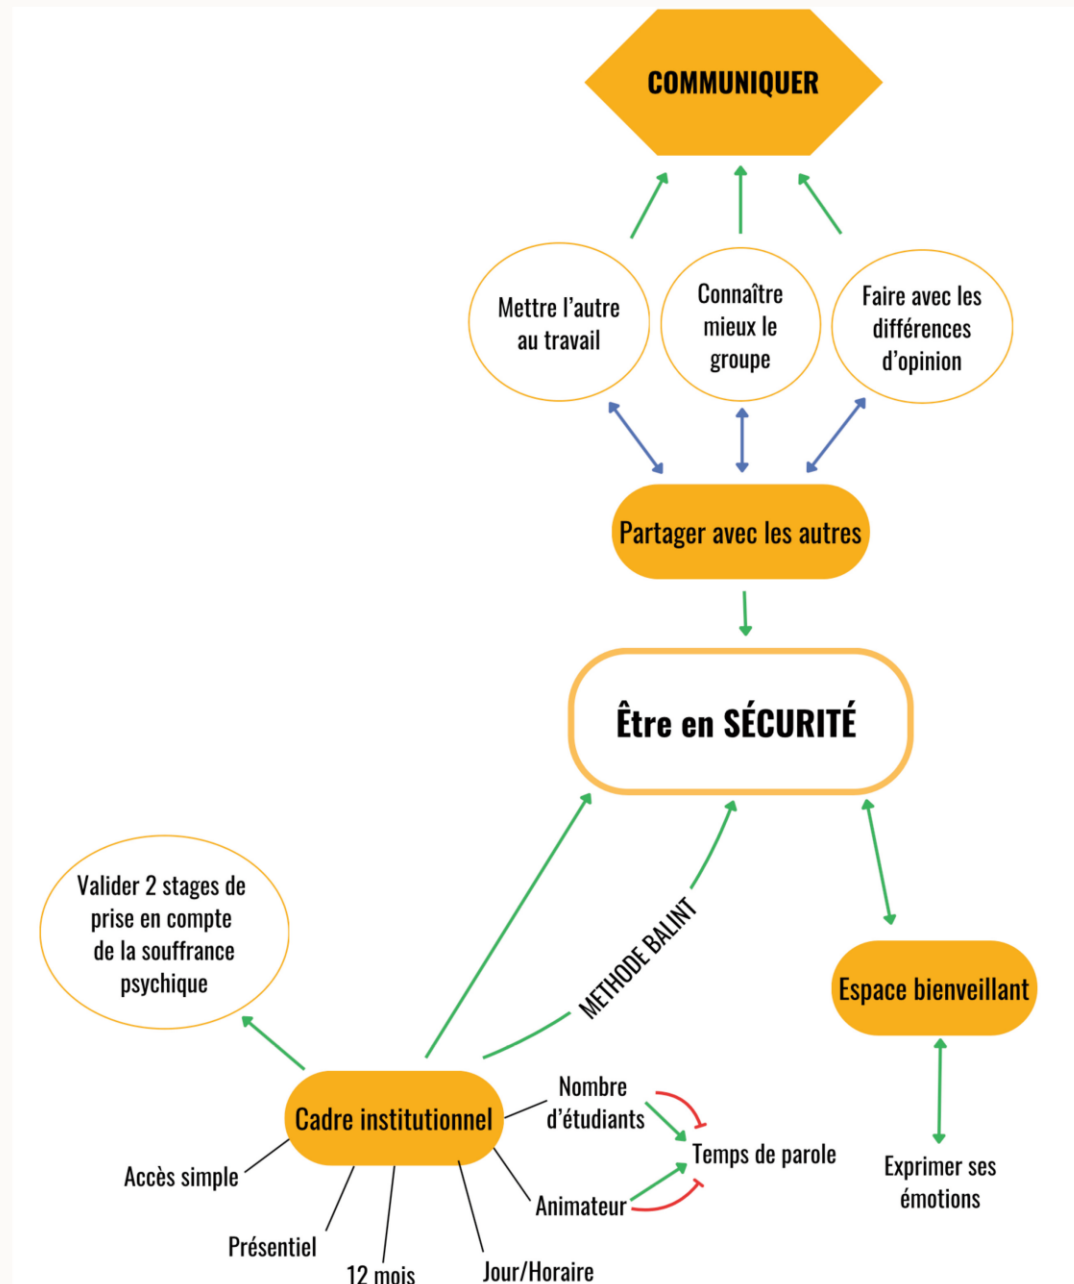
COMMUNIQUER

Mettre l'autre au travail

Connaître mieux le groupe

Faire avec les différences d'opinion

Partager avec les autres

Être en SÉCURITÉ

Valider 2 stages de prise en compte de la souffrance psychique

METHODE BALINT

Espace bienveillant

Cadre institutionnel

Nombre d'étudiants

Temps de parole

Animateur

Exprimer ses émotions

Accès simple

Présentiel

12 mois

Jour/Horaire